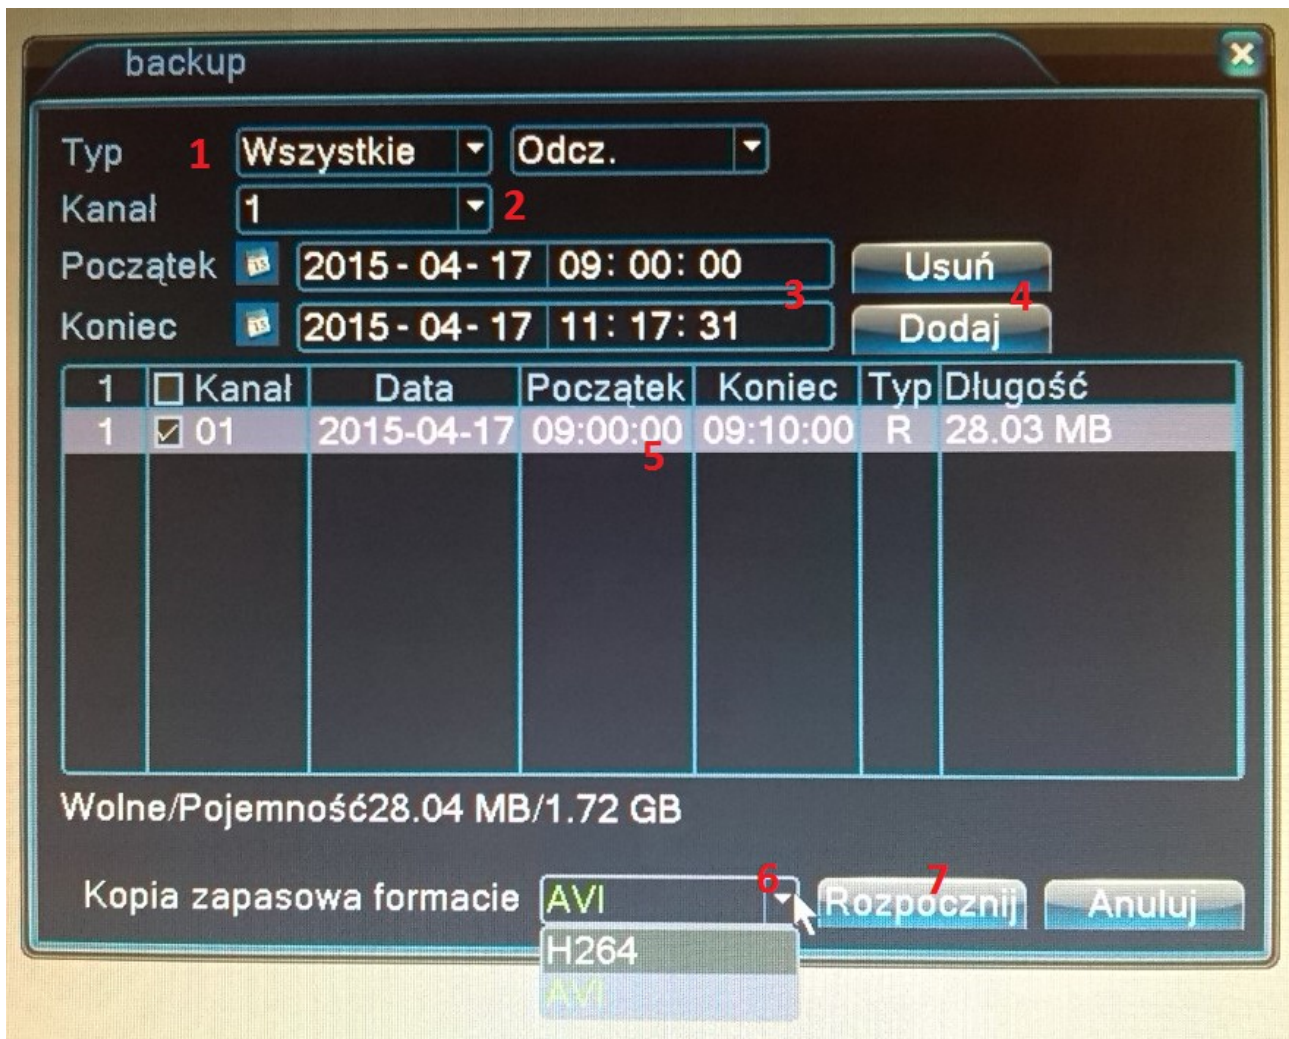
backup

Typ 1 Wszystkie Odcz.
Kanał 1 2
Początek 2015-04-17 09:00:00 Usuń
Koniec 2015-04-17 11:17:31 3 Dodaj 4

| 1 | Kanał | Data | Początek | Koniec | Typ | Długość |
|---|---|---|---|---|---|---|
| 1 | ☑ 01 | 2015-04-17 | 09:00:00 | 09:10:00 | R | 28.03 MB |

5

Wolne/Pojemność28.04 MB/1.72 GB

Kopia zapasowa formacie AVI 6 7 Rozpocznij Anuluj
H264
AVI